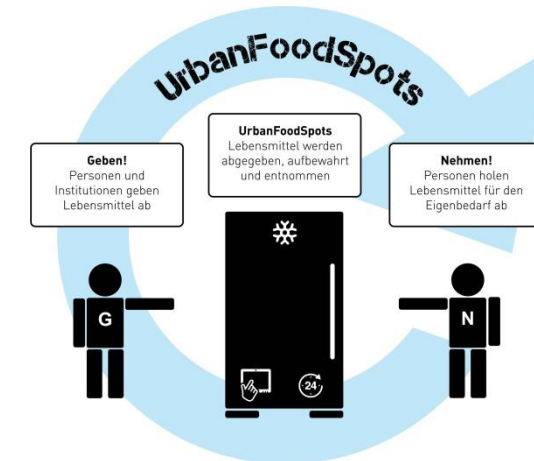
UrbanFoodSpots

Geben!
Personen und Institutionen geben Lebensmittel ab

UrbanFoodSpots
Lebensmittel werden abgegeben, aufbewahrt und entnommen

Nehmen!
Personen holen Lebensmittel für den Eigenbedarf ab

G

N

24